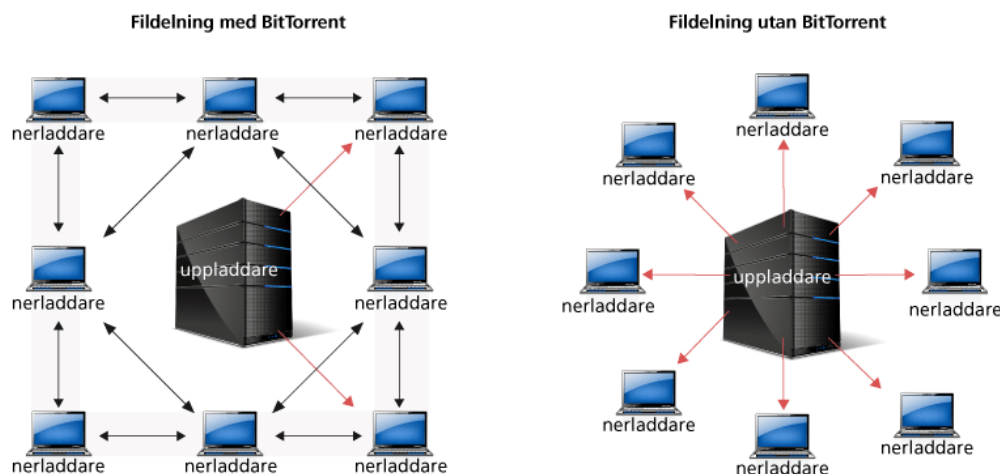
Fildelning med BitTorrent

nerladdare
nerladdare
nerladdare
nerladdare
uppladdare
nerladdare
nerladdare
nerladdare
nerladdare

Fildelning utan BitTorrent

nerladdare
nerladdare
nerladdare
nerladdare
uppladdare
nerladdare
nerladdare
nerladdare
nerladdare